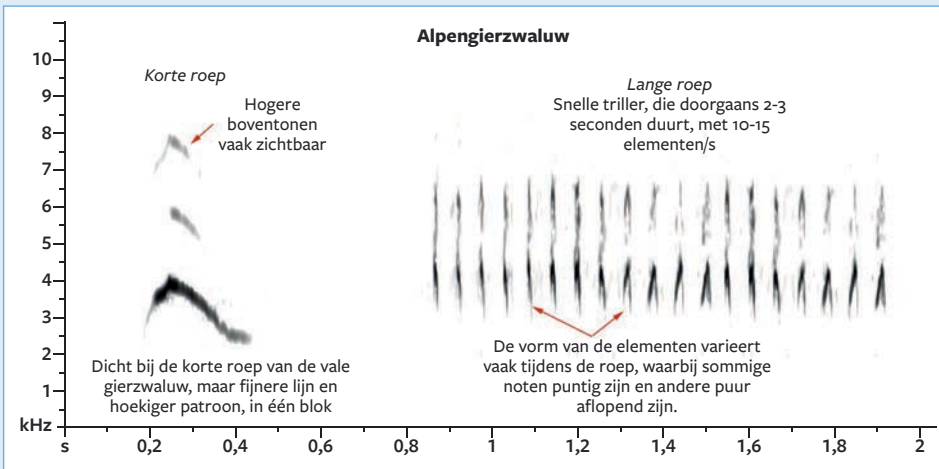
Alpengierzwaluw

Korte roep

Hogere boventonen vaak zichtbaar

Lange roep
Snelle triller, die doorgaans 2-3 seconden duurt, met 10-15 elementen/s

Dicht bij de korte roep van de vale gierzwaluw, maar fijnere lijn en hoekiger patroon, in één blok

De vorm van de elementen varieert vaak tijdens de roep, waarbij sommige noten puntig zijn en andere puur aflopend zijn.

10
9
8
7
6
5
4
3
2
1
kHz

s 0,2 0,4 0,6 0,8 1 1,2 1,4 1,6 1,8 2